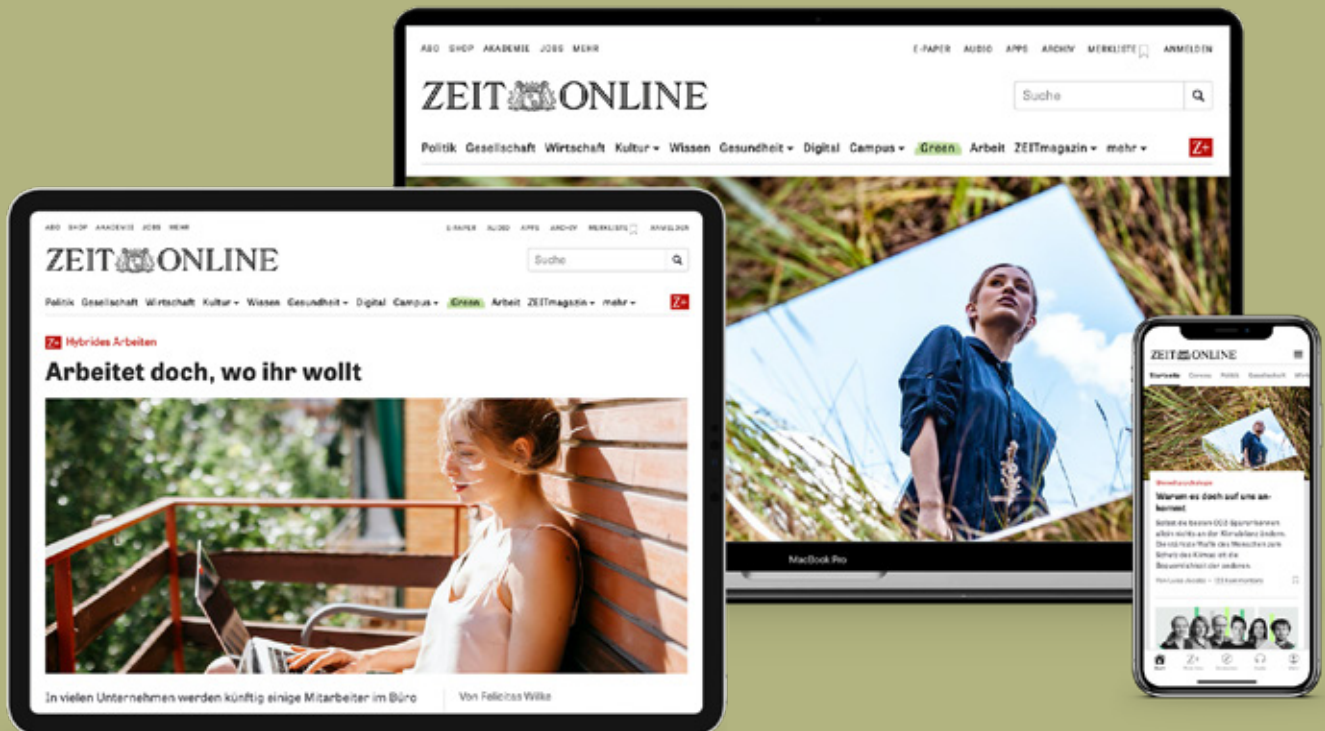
ABO SHOP AKADEMIE JOBS MEHR
E-PAPER AUDIO APPS ARCHIV MERKLISTE ANMELDEN
ZEIT ONLINE
Suche
Politik Gesellschaft Wirtschaft Kultur Wissen Gesundheit Digital Campus Green Arbeit ZEITmagazin mehr
Z+
MacBook Pro

ABO SHOP AKADEMIE JOBS MEHR
E-PAPER AUDIO APPS ARCHIV MERKLISTE ANMELDEN
ZEIT ONLINE
Suche
Politik Gesellschaft Wirtschaft Kultur Wissen Gesundheit Digital Campus Green Arbeit ZEITmagazin mehr
Z+
Z+ Hybrides Arbeiten
Arbeitet doch, wo ihr wollt
In vielen Unternehmen werden künftig einige Mitarbeiter im Büro
Von Felicitas Wilke

ZEIT ONLINE
Startseite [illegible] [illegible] Gesellschaft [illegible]
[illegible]
Warum es doch auf uns ankommt
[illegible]
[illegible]